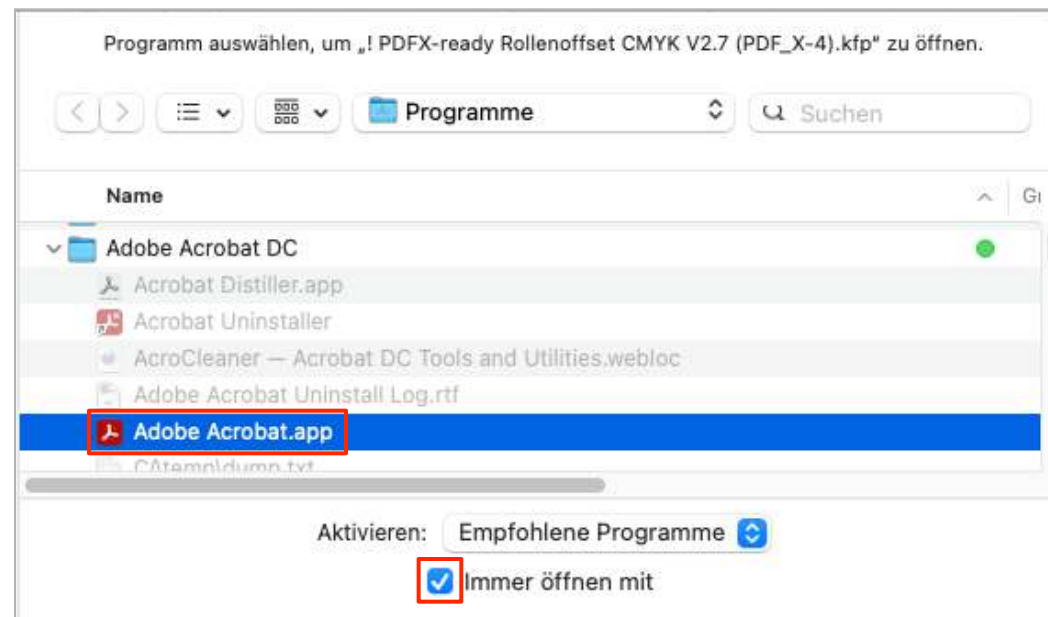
Programm auswählen, um „! PDFX-ready Rollenoffset CMYK V2.7 (PDF_X-4).kfp“ zu öffnen.

Programme

Suchen

Name

Gr

Adobe Acrobat DC

Acrobat Distiller.app

Acrobat Uninstaller

AcroCleaner — Acrobat DC Tools and Utilities.webloc

Adobe Acrobat Uninstall Log.rtf

Adobe Acrobat.app

C:\temp\dump.txt

Aktivieren: Empfohlene Programme

Immer öffnen mit